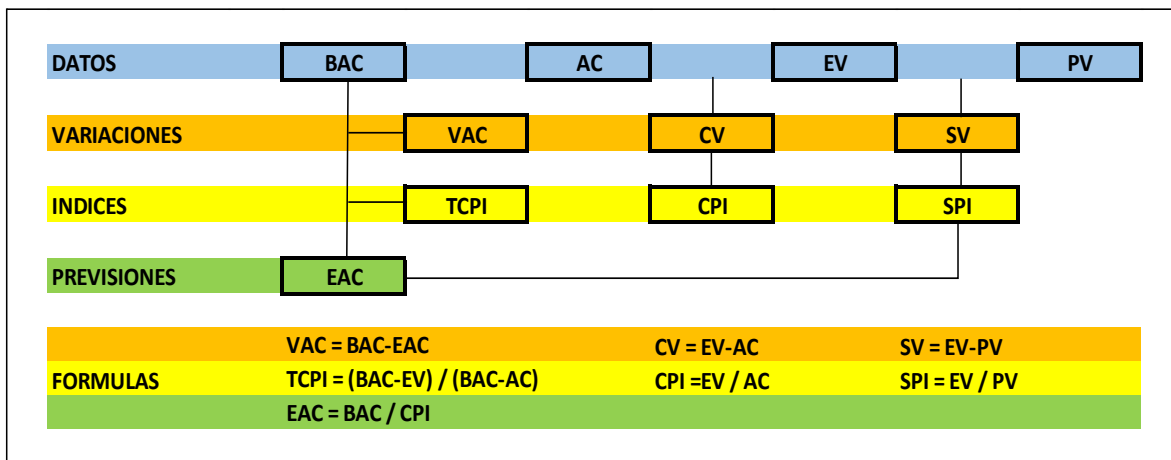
DATOS BAC AC EV PV

VARIACIONES VAC CV SV

INDICES TCPI CPI SPI

PREVISIONES EAC

|  |  |  |  |
|---|---|---|---|
|  | VAC = BAC-EAC | CV = EV-AC | SV = EV-PV |
| FORMULAS | TCPI = (BAC-EV) / (BAC-AC) | CPI =EV / AC | SPI = EV / PV |
|  | EAC = BAC / CPI |  |  |